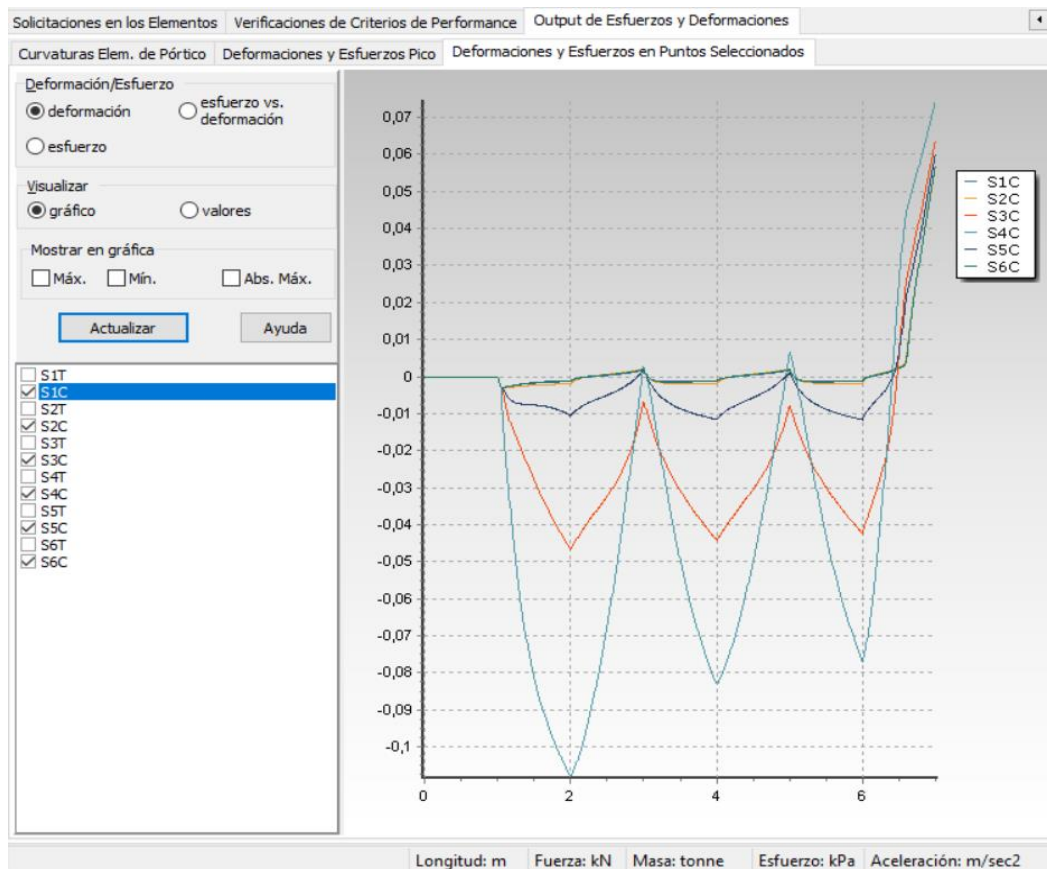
Solicitaciones en los Elementos | Verificaciones de Criterios de Performance | Output de Esfuerzos y Deformaciones

Curvaturas Elem. de Pórtico | Deformaciones y Esfuerzos Pico | Deformaciones y Esfuerzos en Puntos Seleccionados

Deformación/Esfuerzo
deformación
esfuerzo vs. deformación
esfuerzo

Visualizar
gráfico
valores

Mostrar en gráfica
Máx.
Mín.
Abs. Máx.

Actualizar
Ayuda

S1T
S1C
S2T
S2C
S3T
S3C
S4T
S4C
S5T
S5C
S6T
S6C

0,07
0,06
0,05
0,04
0,03
0,02
0,01
0
-0,01
-0,02
-0,03
-0,04
-0,05
-0,06
-0,07
-0,08
-0,09
-0,1

0
2
4
6

S1C
S2C
S3C
S4C
S5C
S6C

Longitud: m | Fuerza: kN | Masa: tonne | Esfuerzo: kPa | Aceleración: m/sec2